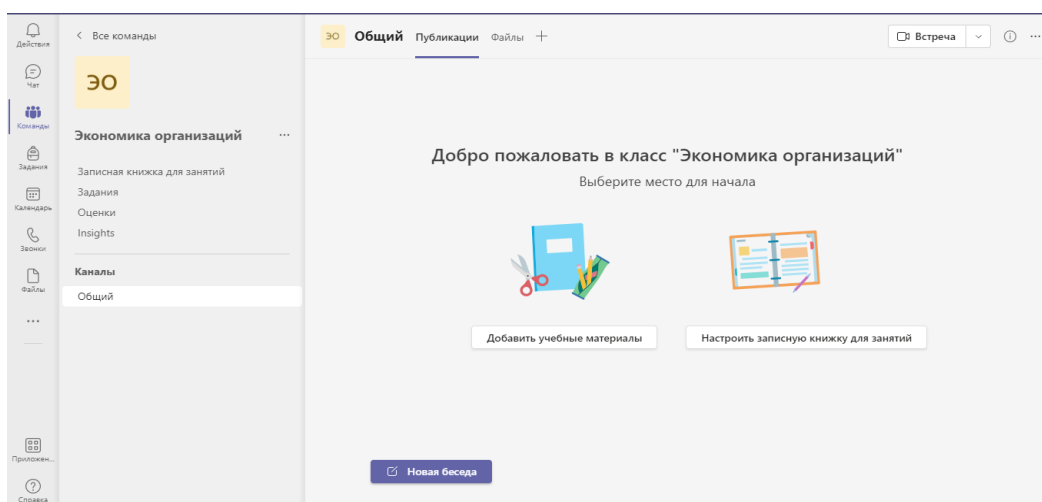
Действия
Чат
Команды
Задания
Календарь
Звонки
Файлы
...
Приложен...
Справка

< Все команды

ЭО

Экономика организаций ...

Записная книжка для занятий
Задания
Оценки
Insights

Каналы
Общий

ЭО Общий Публикации Файлы +

Встреча

Добро пожаловать в класс "Экономика организаций"

Выберите место для начала

Добавить учебные материалы

Настроить записную книжку для занятий

Новая беседа